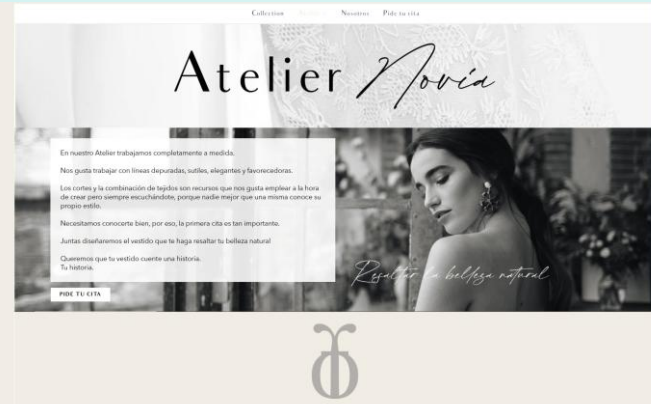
Collection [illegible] Nosotros Pide tu cita

Atelier Novia

En nuestro Atelier trabajamos completamente a medida.

Nos gusta trabajar con líneas depuradas, sutiles, elegantes y favorecedoras.

Los cortes y la combinación de tejidos son recursos que nos gusta emplear a la hora de crear pero siempre escuchándote, porque nadie mejor que una misma conoce su propio estilo.

Necesitamos conocerte bien, por eso, la primera cita es tan importante.

Juntas diseñaremos el vestido que te haga resaltar tu belleza natural

Queremos que tu vestido cuente una historia.
Tu historia.

PIDE TU CITA

Resaltar la belleza natural